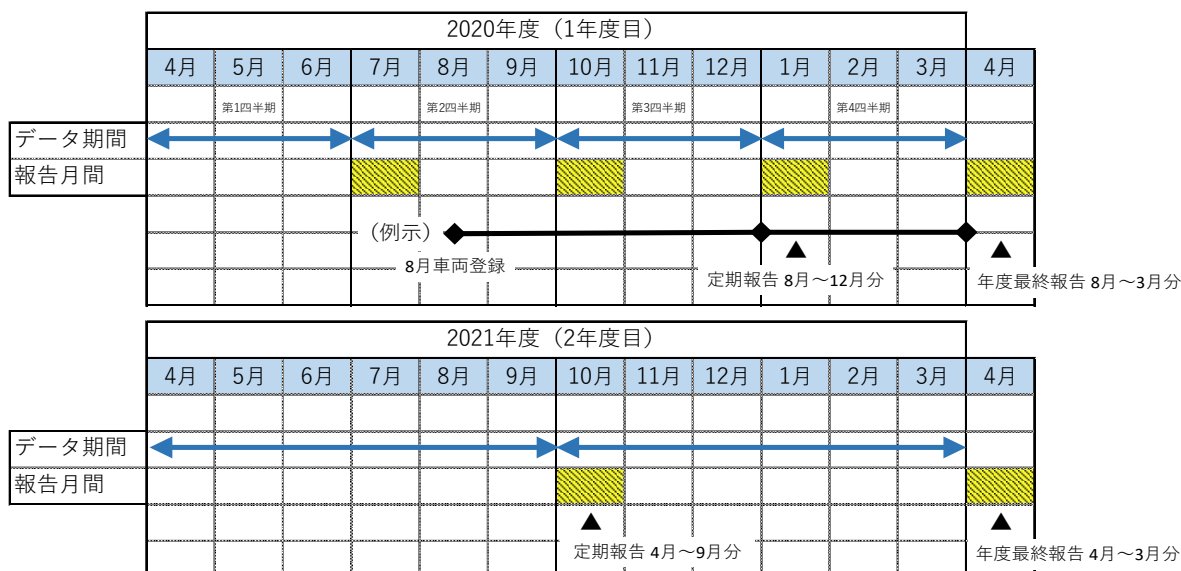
| | 2020年度（1年度目） | | | | | | | | | | | | |
|---|---|---|---|---|---|---|---|---|---|---|---|---|---|
| | 4月 | 5月 | 6月 | 7月 | 8月 | 9月 | 10月 | 11月 | 12月 | 1月 | 2月 | 3月 | 4月 |
| | | 第1四半期 | | | 第2四半期 | | | 第3四半期 | | | 第4四半期 | | |
| データ期間 | | | | | | | | | | | | | |
| 報告月間 | | | | | | | | | | | | | |

（例示）
8月車両登録
定期報告 8月～12月分
年度最終報告 8月～3月分

| | 2021年度（2年度目） | | | | | | | | | | | | |
|---|---|---|---|---|---|---|---|---|---|---|---|---|---|
| | 4月 | 5月 | 6月 | 7月 | 8月 | 9月 | 10月 | 11月 | 12月 | 1月 | 2月 | 3月 | 4月 |
| データ期間 | | | | | | | | | | | | | |
| 報告月間 | | | | | | | | | | | | | |

定期報告 4月～9月分
年度最終報告 4月～3月分